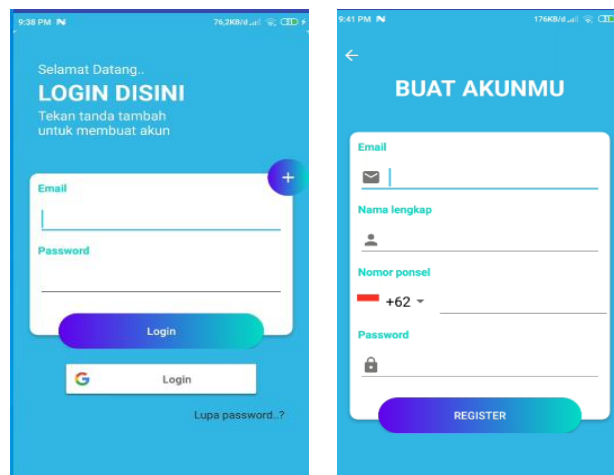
9:38 PM 76,2KB/d

Selamat Datang..
LOGIN DISINI
Tekan tanda tambah untuk membuat akun

+

Email

Password

Login

G Login

Lupa password..?

9:41 PM 176KB/d

←

BUAT AKUNMU

Email

Nama lengkap

Nomor ponsel

+62

Password

REGISTER